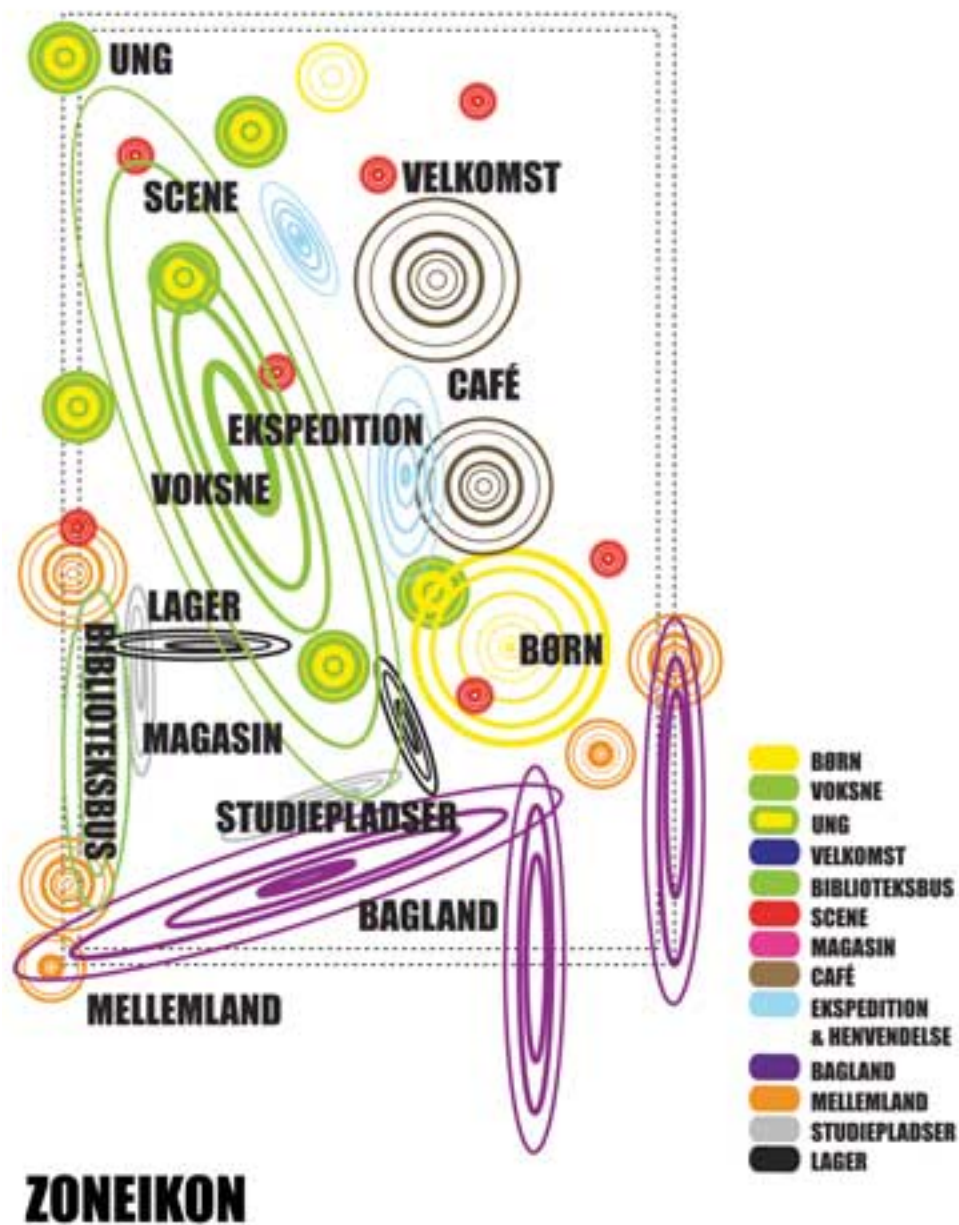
UNG

SCENE

VELKOMST

CAFÉ

EKSPEDITION

VOKSNE

LAGER

BIBLIOTEKSBUS

BØRN

MAGASIN

STUDIEPLADSER

BAGLAND

MELLEMLAND

BØRN
VOKSNE
UNG
VELKOMST
BIBLIOTEKSBUS
SCENE
MAGASIN
CAFÉ
EKSPEDITION & HENVENDELSE
BAGLAND
MELLEMLAND
STUDIEPLADSER
LAGER

ZONEIKON